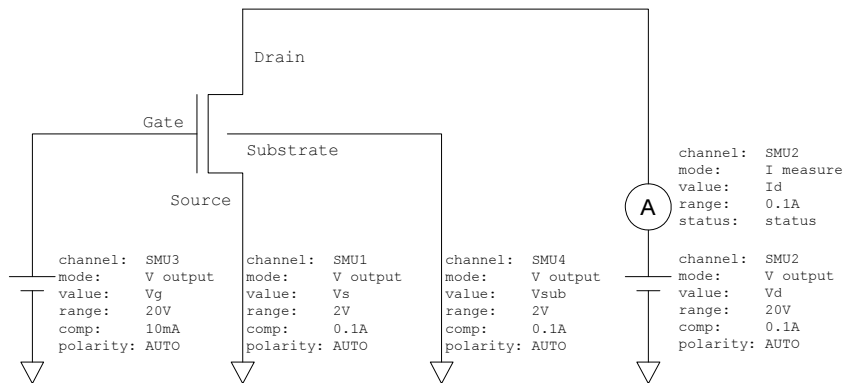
Drain

Gate

Substrate

Source

channel: SMU2
mode: I measure
value: Id
range: 0.1A
status: status

A

channel: SMU3
mode: V output
value: Vg
range: 20V
comp: 10mA
polarity: AUTO

channel: SMU1
mode: V output
value: Vs
range: 2V
comp: 0.1A
polarity: AUTO

channel: SMU4
mode: V output
value: Vsub
range: 2V
comp: 0.1A
polarity: AUTO

channel: SMU2
mode: V output
value: Vd
range: 20V
comp: 0.1A
polarity: AUTO